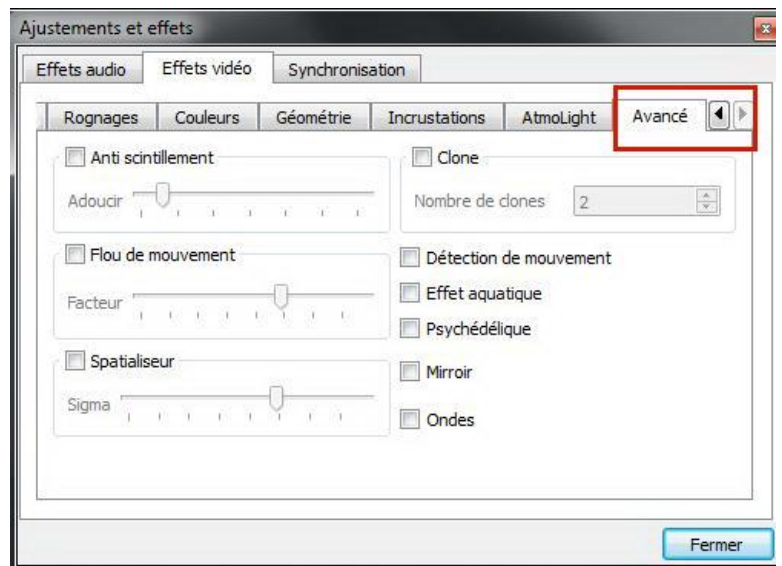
Ajustements et effets

Effets audio | Effets vidéo | Synchronisation

Rognages | Couleurs | Géométrie | Incrustations | AtmoLight | Avancé

Anti scintillement
Adoucir

Clone
Nombre de clones 2

Flou de mouvement
Facteur

Détection de mouvement
Effet aquatique
Psychédélique

Spatialiseur
Sigma

Mirroir
Ondes

Fermer